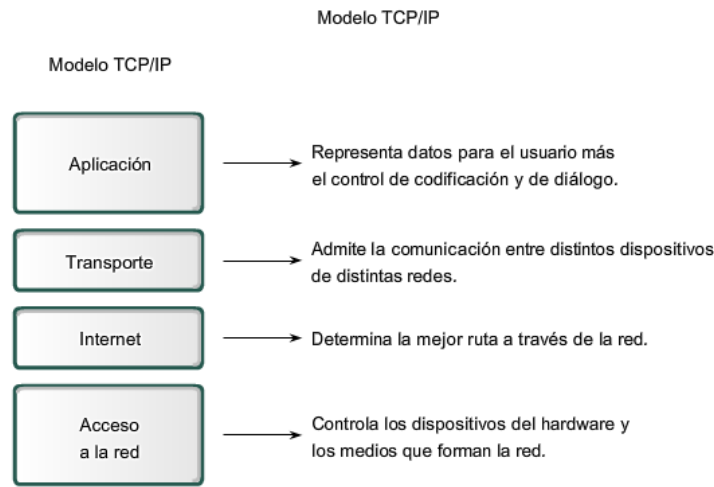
Modelo TCP/IP

Modelo TCP/IP

Aplicación

Representa datos para el usuario más el control de codificación y de diálogo.

Transporte

Admite la comunicación entre distintos dispositivos de distintas redes.

Internet

Determina la mejor ruta a través de la red.

Acceso a la red

Controla los dispositivos del hardware y los medios que forman la red.